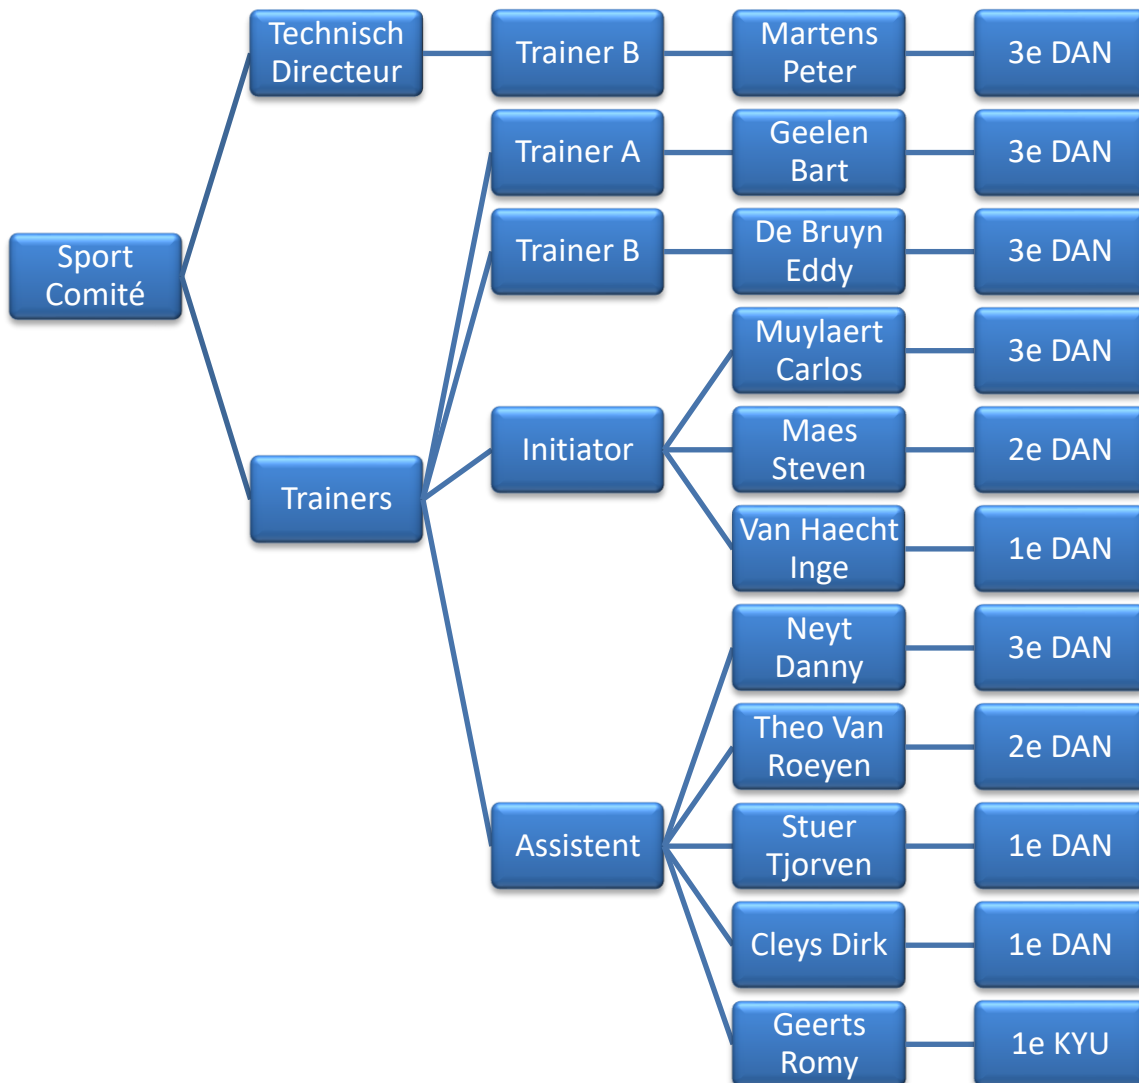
Sport Comité

Technisch Directeur
Trainer B
Martens Peter
3e DAN

Trainers
Trainer A
Geelen Bart
3e DAN

Trainer B
De Bruyn Eddy
3e DAN

Initiator
Muylaert Carlos
3e DAN
Maes Steven
2e DAN
Van Haecht Inge
1e DAN

Assistent
Neyt Danny
3e DAN
Theo Van Roeyen
2e DAN
Stuer Tjorven
1e DAN
Cleys Dirk
1e DAN
Geerts Romy
1e KYU